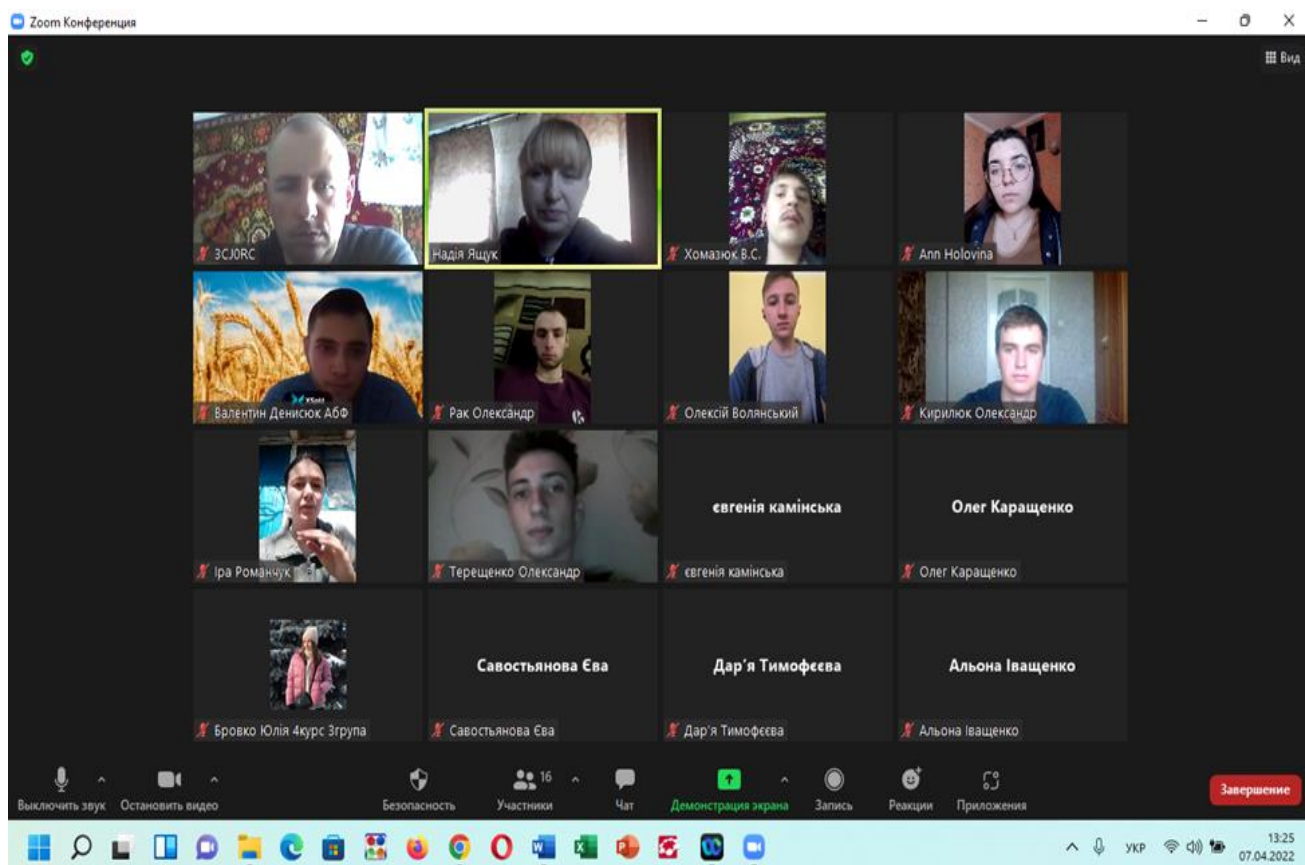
Zoom Конференция

Вид

ЗСJ0RC
Надія Ящук
Хомазюк В.С.
Ann Holovina
Валентин Денисюк АбФ
Рак Олександр
Олексій Волянський
Кирилюк Олександр
Іра Романчук
Терещенко Олександр
євгенія камінська
євгенія камінська
Олег Каращенко
Олег Каращенко
Бровко Юлія 4курс 3група
Савостьянова Єва
Савостьянова Єва
Дар'я Тимофеєва
Дар'я Тимофеєва
Альона Іващенко
Альона Іващенко

Выключить звук
Остановить видео
Безопасность
16
Участники
Чат
Демонстрация экрана
Запись
Реакции
Приложения
Завершение

УКР
13:25
07.04.2022